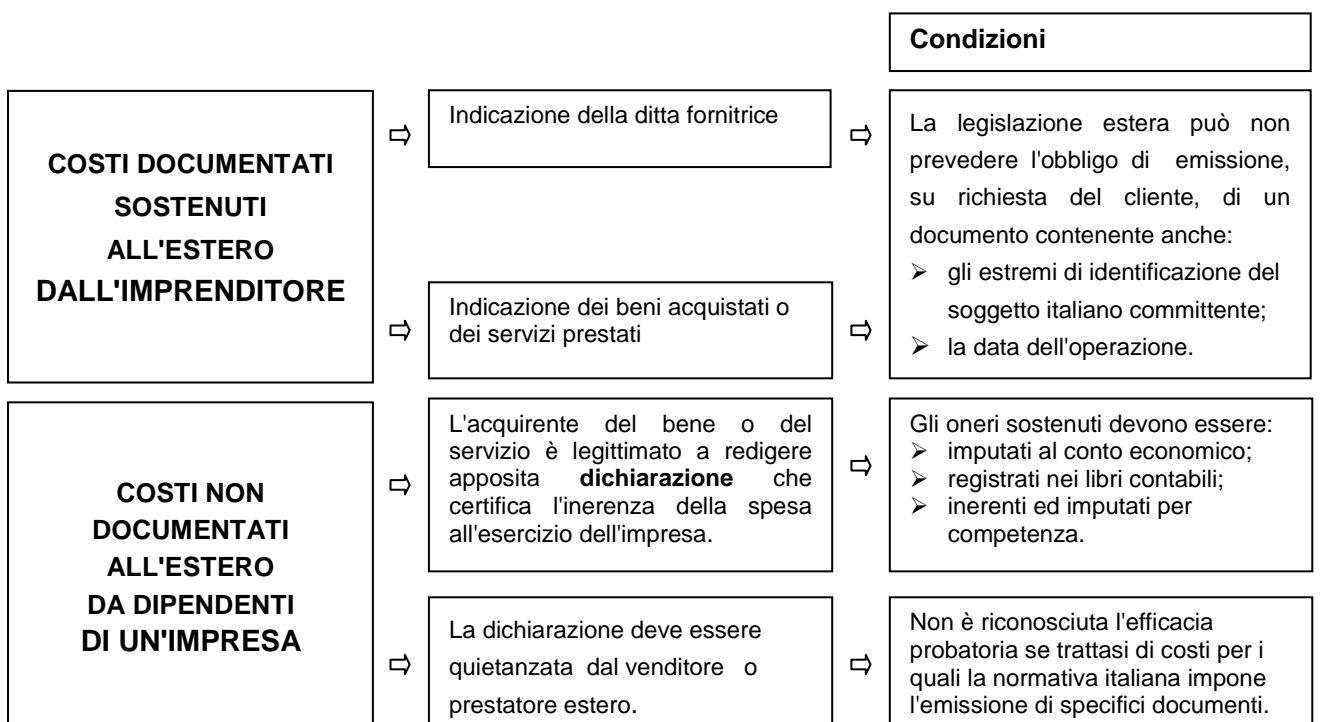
Condizioni

COSTI DOCUMENTATI SOSTENUTI ALL'ESTERO DALL'IMPRENDITORE

⇨ Indicazione della ditta fornitrice ⇨

La legislazione estera può non prevedere l'obbligo di emissione, su richiesta del cliente, di un documento contenente anche:
➢ gli estremi di identificazione del soggetto italiano committente;
➢ la data dell'operazione.

⇨ Indicazione dei beni acquistati o dei servizi prestati ⇨

COSTI NON DOCUMENTATI ALL'ESTERO DA DIPENDENTI DI UN'IMPRESA

⇨ L'acquirente del bene o del servizio è legittimato a redigere apposita **dichiarazione** che certifica l'inerenza della spesa all'esercizio dell'impresa. ⇨

Gli oneri sostenuti devono essere:
➢ imputati al conto economico;
➢ registrati nei libri contabili;
➢ inerenti ed imputati per competenza.

⇨ La dichiarazione deve essere quietanzata dal venditore o prestatore estero. ⇨

Non è riconosciuta l'efficacia probatoria se trattasi di costi per i quali la normativa italiana impone l'emissione di specifici documenti.